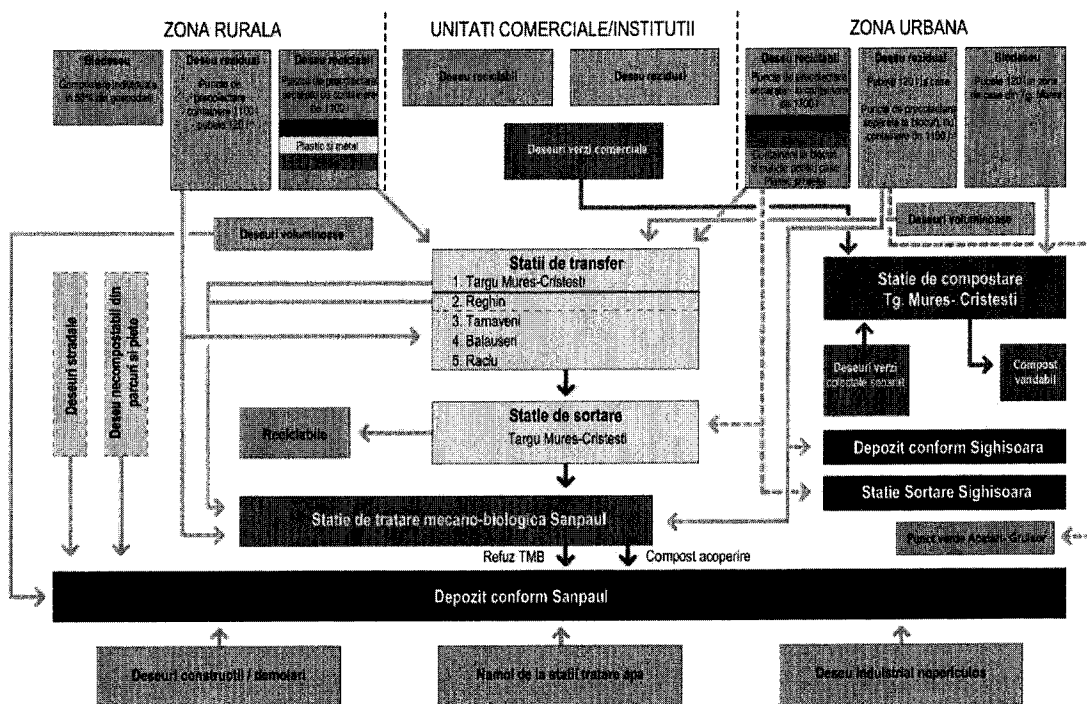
ZONA RURALA

UNITATI COMERCIALE/INSTITUTII

ZONA URBANA

Biodeseu
Compostare individuala in 80% din gospodarii

Deseu rezidual
Puncte de precolectare containere (1100 l) pubele 120 l

Deseu reciclabil
Puncte de precolectare amenajate cu containere de 1100 l
Plastic si metal

Deseu reciclabil

Deseu rezidual

Deseuri verzi comerciale

Deseu reciclabil
Puncte de precolectare amenajate - containere din 1100 l
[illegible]

Deseu rezidual
Pubele 120 l la case
Puncte de precolectare amenajate la blocuri, cu containere din 1100 l

Biodeseu
Pubele 120 l in zona de case din Tg. Mures

Deseuri voluminoase

Deseuri voluminoase

Deseuri stradale

Deseu necompostabil din parcuri si piete

Statii de transfer
1. Targu Mures-Cristesti
2. Reghin
3. Tarnaveni
4. Balauseri
5. Raciu

Statie de compostare
Tg. Mures- Cristesti

Deseuri verzi colectate separat

Compost vandabil

Statie de sortare
Targu Mures-Cristesti

Reciclabile

Depozit conform Sighisoara

Statie Sortare Sighisoara

Statie de tratare mecano-biologica Sanpaul

Punct verde Acatari, Gruisor

Refuz TMB

Compost acoperire

Depozit conform Sanpaul

Deseuri constructii / demolari

Namol de la statii tratare apa

Deseu industrial nepericulos